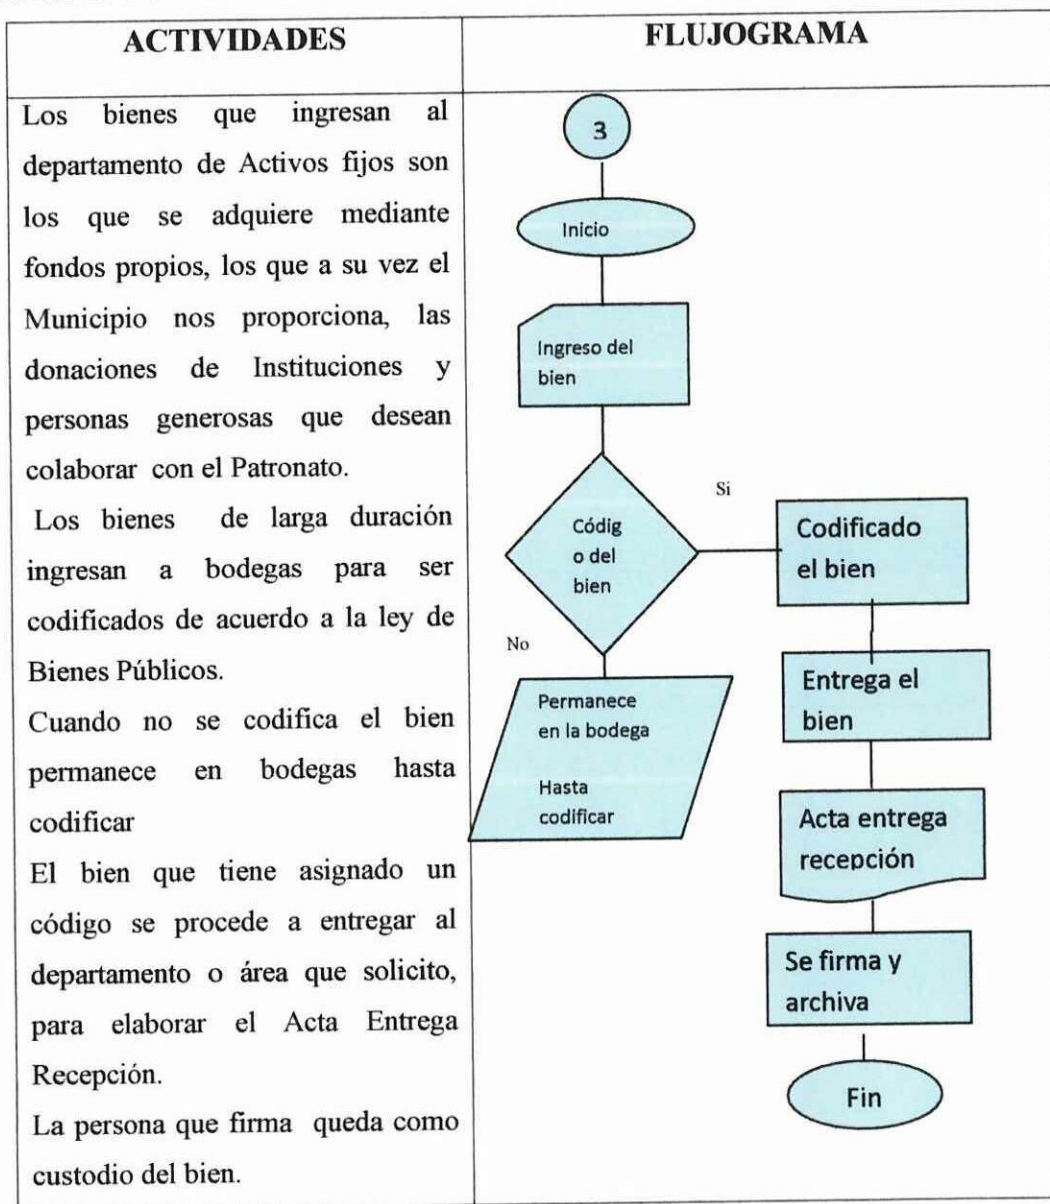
| ACTIVIDADES | FLUJOGRAMA |
|---|---|
| Los bienes que ingresan al departamento de Activos fijos son los que se adquiere mediante fondos propios, los que a su vez el Municipio nos proporciona, las donaciones de Instituciones y personas generosas que desean colaborar con el Patronato. Los bienes de larga duración ingresan a bodegas para ser codificados de acuerdo a la ley de Bienes Públicos. Cuando no se codifica el bien permanece en bodegas hasta codificar El bien que tiene asignado un código se procede a entregar al departamento o área que solicito, para elaborar el Acta Entrega Recepción. La persona que firma queda como custodio del bien. | 3 Inicio Ingreso del bien Códig o del bien Si Codificado el bien No Permanece en la bodega Hasta codificar Entrega el bien Acta entrega recepción Se firma y archiva Fin |